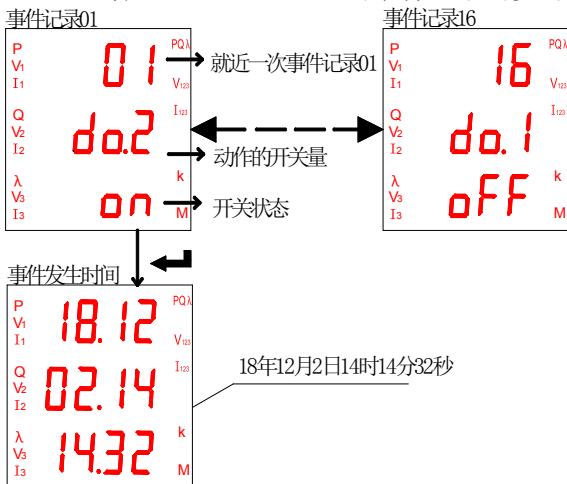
事件记录01

P
V1
I1
Q
V2
I2
λ
V3
I3

01
do.2
on

PQλ
V123
I123
k
M

就近一次事件记录01
动作的开关量
开关状态

事件记录16

P
V1
I1
Q
V2
I2
λ
V3
I3

16
do.1
oFF

PQλ
V123
I123
k
M

事件发生时间

P
V1
I1
Q
V2
I2
λ
V3
I3

18.12
02.14
14.32

PQλ
V123
I123
k
M

18年12月2日14时14分32秒